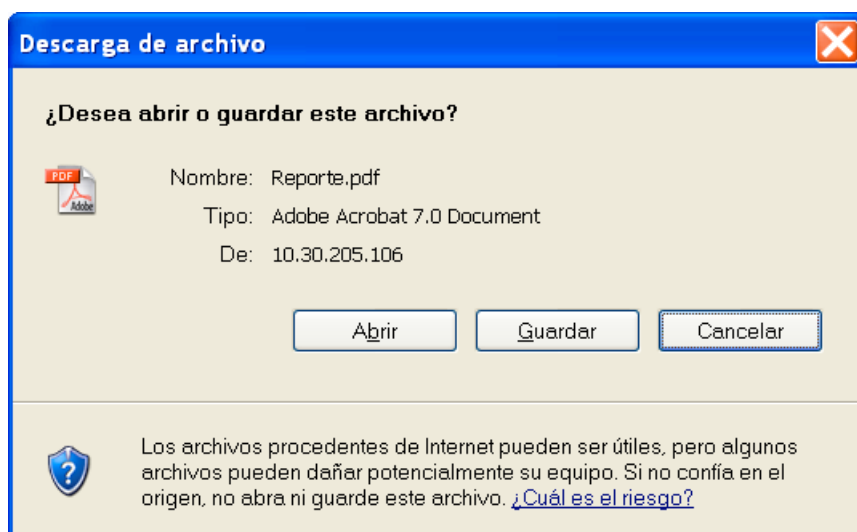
Descarga de archivo

¿Desea abrir o guardar este archivo?

PDF Adobe

Nombre: Reporte.pdf

Tipo: Adobe Acrobat 7.0 Document

De: 10.30.205.106

Abrir

Guardar

Cancelar

Los archivos procedentes de Internet pueden ser útiles, pero algunos archivos pueden dañar potencialmente su equipo. Si no confía en el origen, no abra ni guarde este archivo. ¿Cuál es el riesgo?